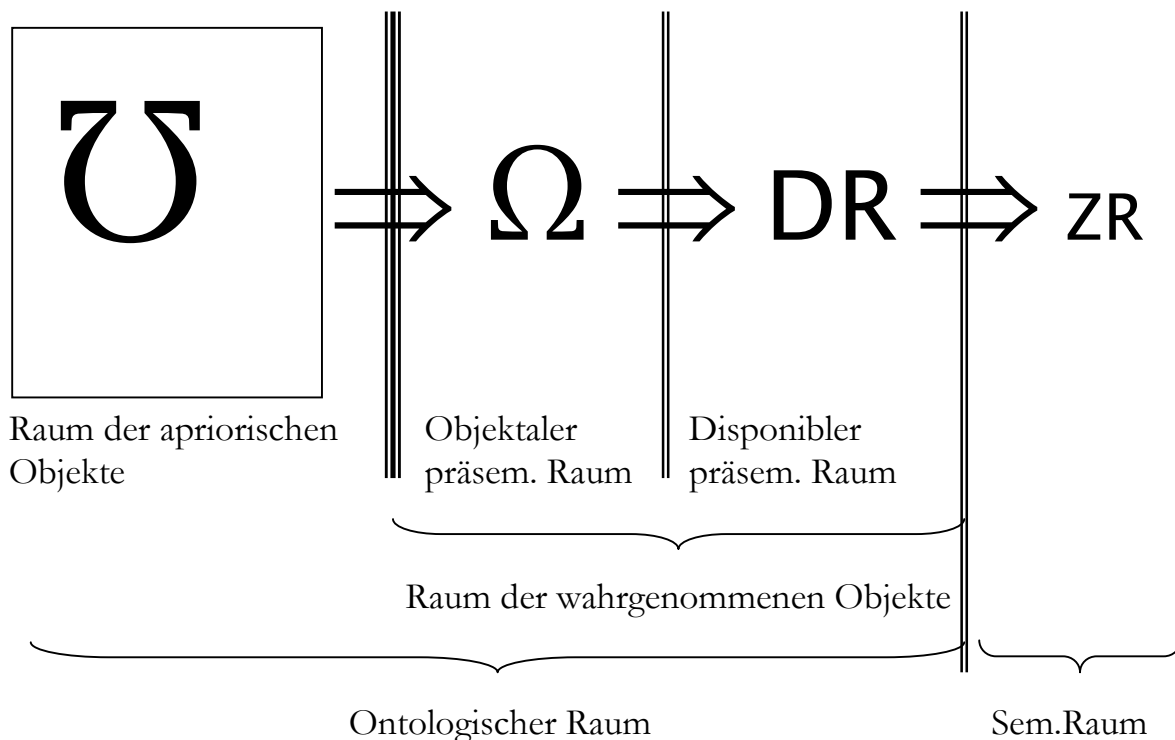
$\mho$ $\Rightarrow$ $\Omega$ $\Rightarrow$ DR $\Rightarrow$ ZR

Raum der apriorischen Objekte

Objektaler präsem. Raum

Disponibler präsem. Raum

Raum der wahrgenommenen Objekte

Ontologischer Raum

Sem.Raum